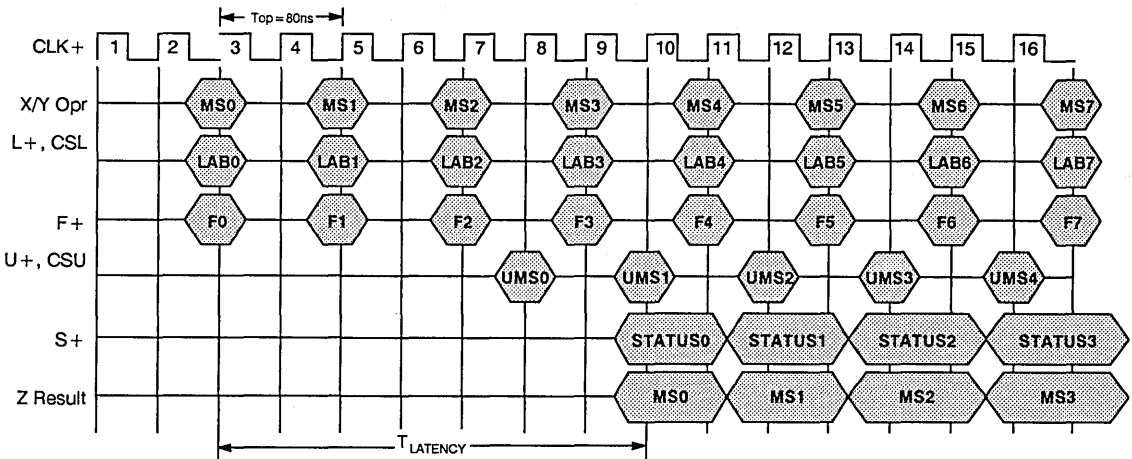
Top = 80ns

CLK+ 1 2 3 4 5 6 7 8 9 10 11 12 13 14 15 16

X/Y Opr MS0 MS1 MS2 MS3 MS4 MS5 MS6 MS7

L+, CSL LAB0 LAB1 LAB2 LAB3 LAB4 LAB5 LAB6 LAB7

F+ F0 F1 F2 F3 F4 F5 F6 F7

U+, CSU UMS0 UMS1 UMS2 UMS3 UMS4

S+ STATUS0 STATUS1 STATUS2 STATUS3

Z Result MS0 MS1 MS2 MS3

$T_{LATENCY}$